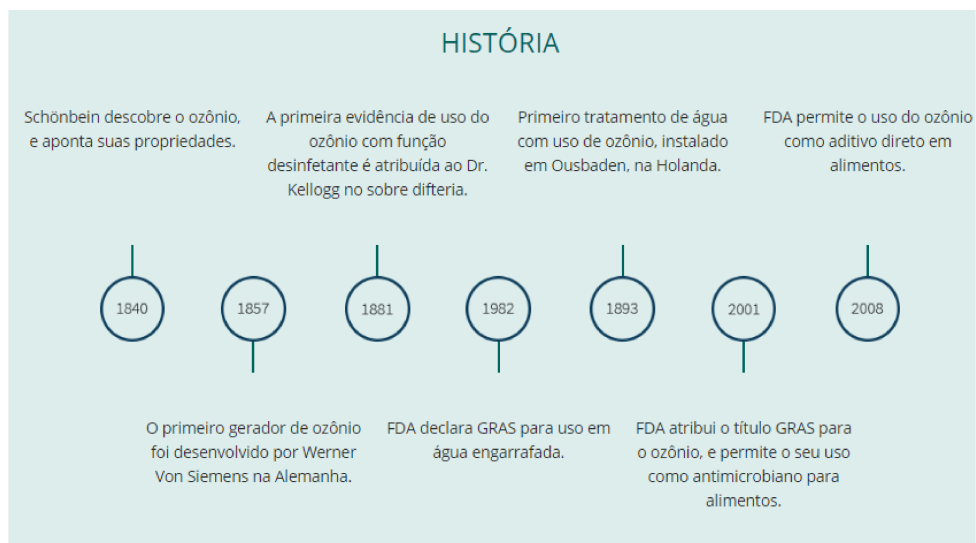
HISTÓRIA

Schönbein descobre o ozônio, e aponta suas propriedades.

A primeira evidência de uso do ozônio com função desinfetante é atribuída ao Dr. Kellogg no sobre difteria.

Primeiro tratamento de água com uso de ozônio, instalado em Ousbaden, na Holanda.

FDA permite o uso do ozônio como aditivo direto em alimentos.

1840

1857

1881

1982

1893

2001

2008

O primeiro gerador de ozônio foi desenvolvido por Werner Von Siemens na Alemanha.

FDA declara GRAS para uso em água engarrafada.

FDA atribui o título GRAS para o ozônio, e permite o seu uso como antimicrobiano para alimentos.